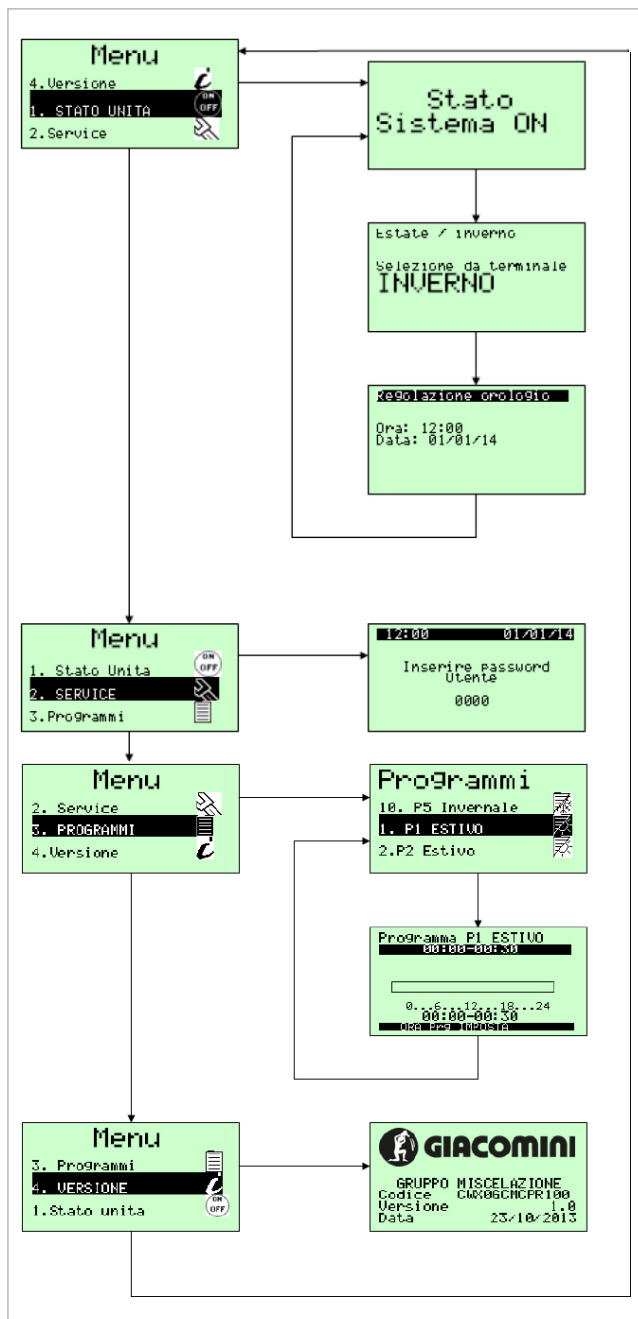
Menu
4.Versione
1. STATO UNITA
2.Service

ON OFF

Stato Sistema ON

Estate / inverno

Selezione da terminale
INVERNO

Regolazione orologio

Ora: 12:00
Data: 01/01/14

Menu
1. Stato Unita
2. SERVICE
3.Programmi

ON OFF

12:00 01/01/14

Inserire password Utente

0000

Menu
2. Service
3. PROGRAMMI
4.Versione

Programmi
10. P5 Invernale
1. P1 ESTIVO
2.P2 Estivo

Programma P1 ESTIVO
00:00-00:30

0...6...12...18...24
00:00-00:30
Ora Prg IMPOSTA

Menu
3. Programmi
4. VERSIONE
1.Stato unita

ON OFF

GIACOMINI

GRUPPO MISCELAZIONE
Codice CWX06CMCPR100
Versione 1.0
Data 23/10/2013